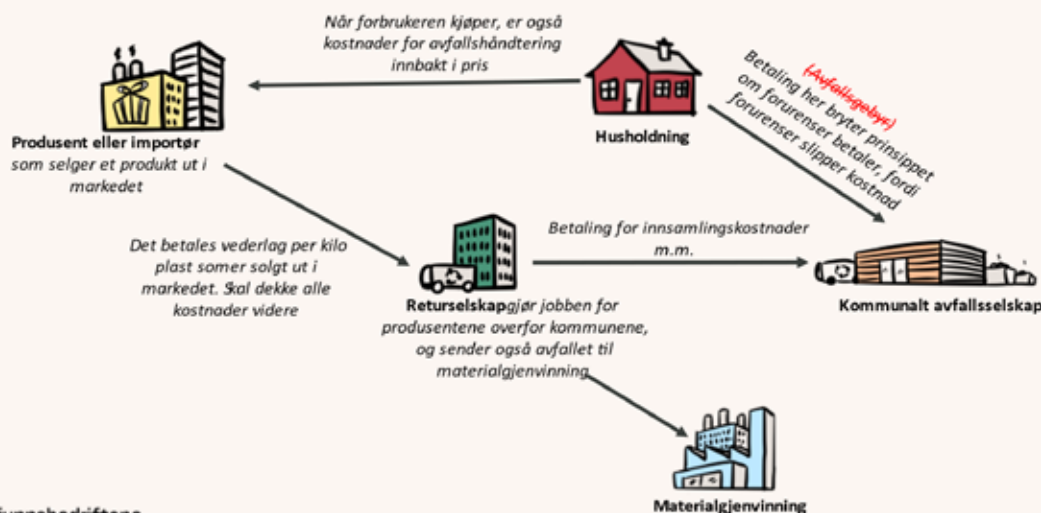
Når forbrukeren kjøper, er også kostnader for avfallshåndtering innbakt i pris

Produsent eller importør som selger et produkt ut i markedet

Husholdning

(Avfallsgebyr) Betaling her bryter prinsippet om forurenser betaler, fordi forurenser slipper kostnad

Det betales vederlag per kilo plast somer solgt ut i markedet. Skal dekke alle kostnader videre

Betaling for innsamlingskostnader m.m.

Returselskapgjør jobben for produsentene overfor kommunene, og sender også avfallet til materialgjenvinning

Kommunalt avfallsselskap

Materialgjenvinning

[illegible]